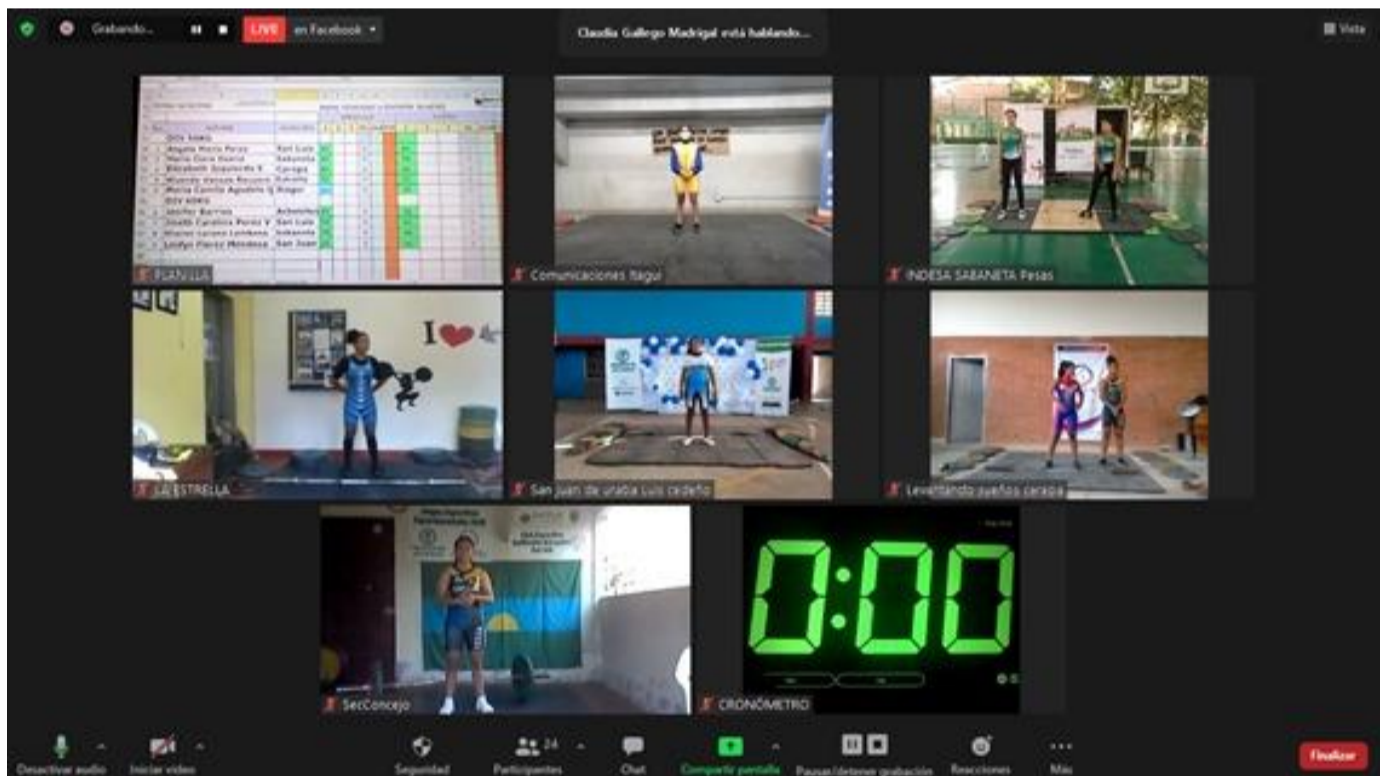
Grabando...
LIVE en Facebook
Claudia Gallego Madrigal está hablando...
Vista

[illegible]
Angela Maria Perez
Maria Clara Garcia
Elizabeth Jaramillo V
Manuela Vargas Recuero
Maria Camila Agudelo Q
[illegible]
Jenifer Barrios
Jineth Carolina Perez V
Mariana Lozano Londoño
Leidys Flórez Mendoza

PLANILLA
Comunicaciones Itagui
INDESA SABANETA Pesas
I ❤
LA ESTRELLA
San Juan de uraba Luis cedeño
Levantando sueños carepa
SecConcejo
0:00
CRONÓMETRO

Desactivar audio
Iniciar video
Seguridad
24
Participantes
Chat
Compartir pantalla
Pausar/detener grabación
Reacciones
Más
Finalizar